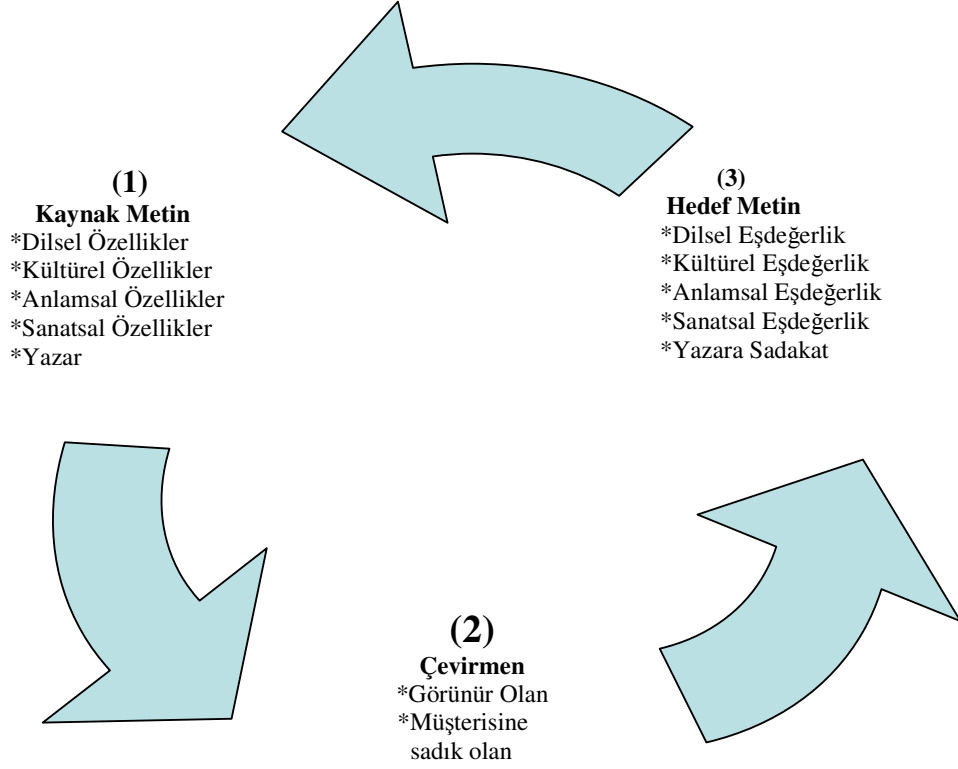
(1)
Kaynak Metin
*Dilsel Özellikler
*Kültürel Özellikler
*Anlamsal Özellikler
*Sanatsal Özellikler
*Yazar

(3)
Hedef Metin
*Dilsel Eşdeğerlik
*Kültürel Eşdeğerlik
*Anlamsal Eşdeğerlik
*Sanatsal Eşdeğerlik
*Yazara Sadakat

(2)
Çevirmen
*Görünür Olan
*Müşterisine sadık olan